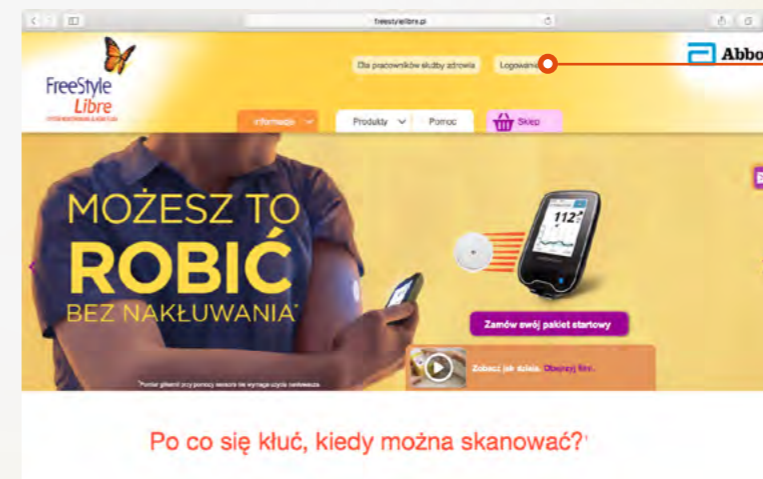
freestylelibre.pl

FreeStyle Libre

Dla pracowników służby zdrowia

Logowanie

Abbo

Informacje

Produkty

Pomoc

Sklep

MOŻESZ TO ROBIĆ BEZ NAKŁUWANIA*

112

Zamów swój pakiet startowy

Zobacz jak działa. Obejrzyj film.

*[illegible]

Po co się kłuć, kiedy można skanować?*